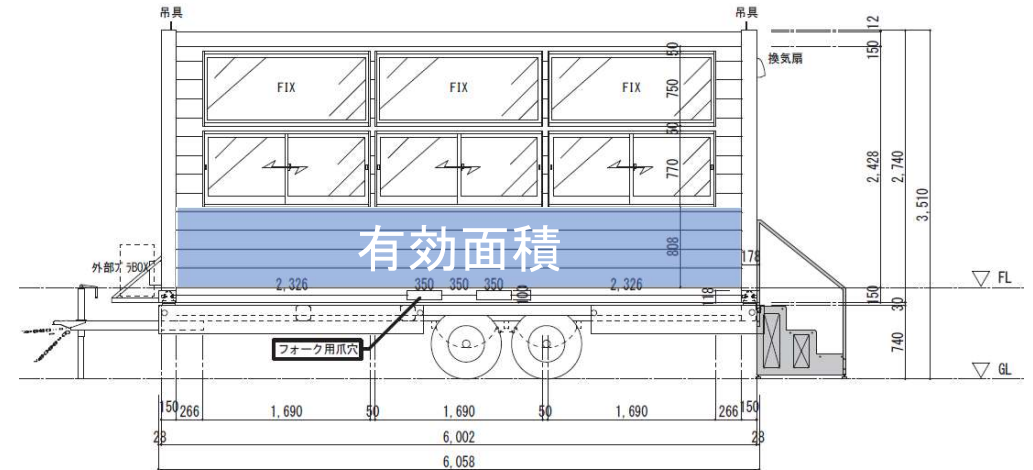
吊具
吊具
換気扇
FIX
FIX
FIX
50
750
50
770
808
12
150
2,428
2,740
3,510
有効面積
外部ボラBOX
178
2,326
350
350
350
100
2,326
118
150
30
FL
740
GL
フォーク用爪穴
150
266
1,690
50
1,690
50
1,690
266
150
28
6,002
28
6,058